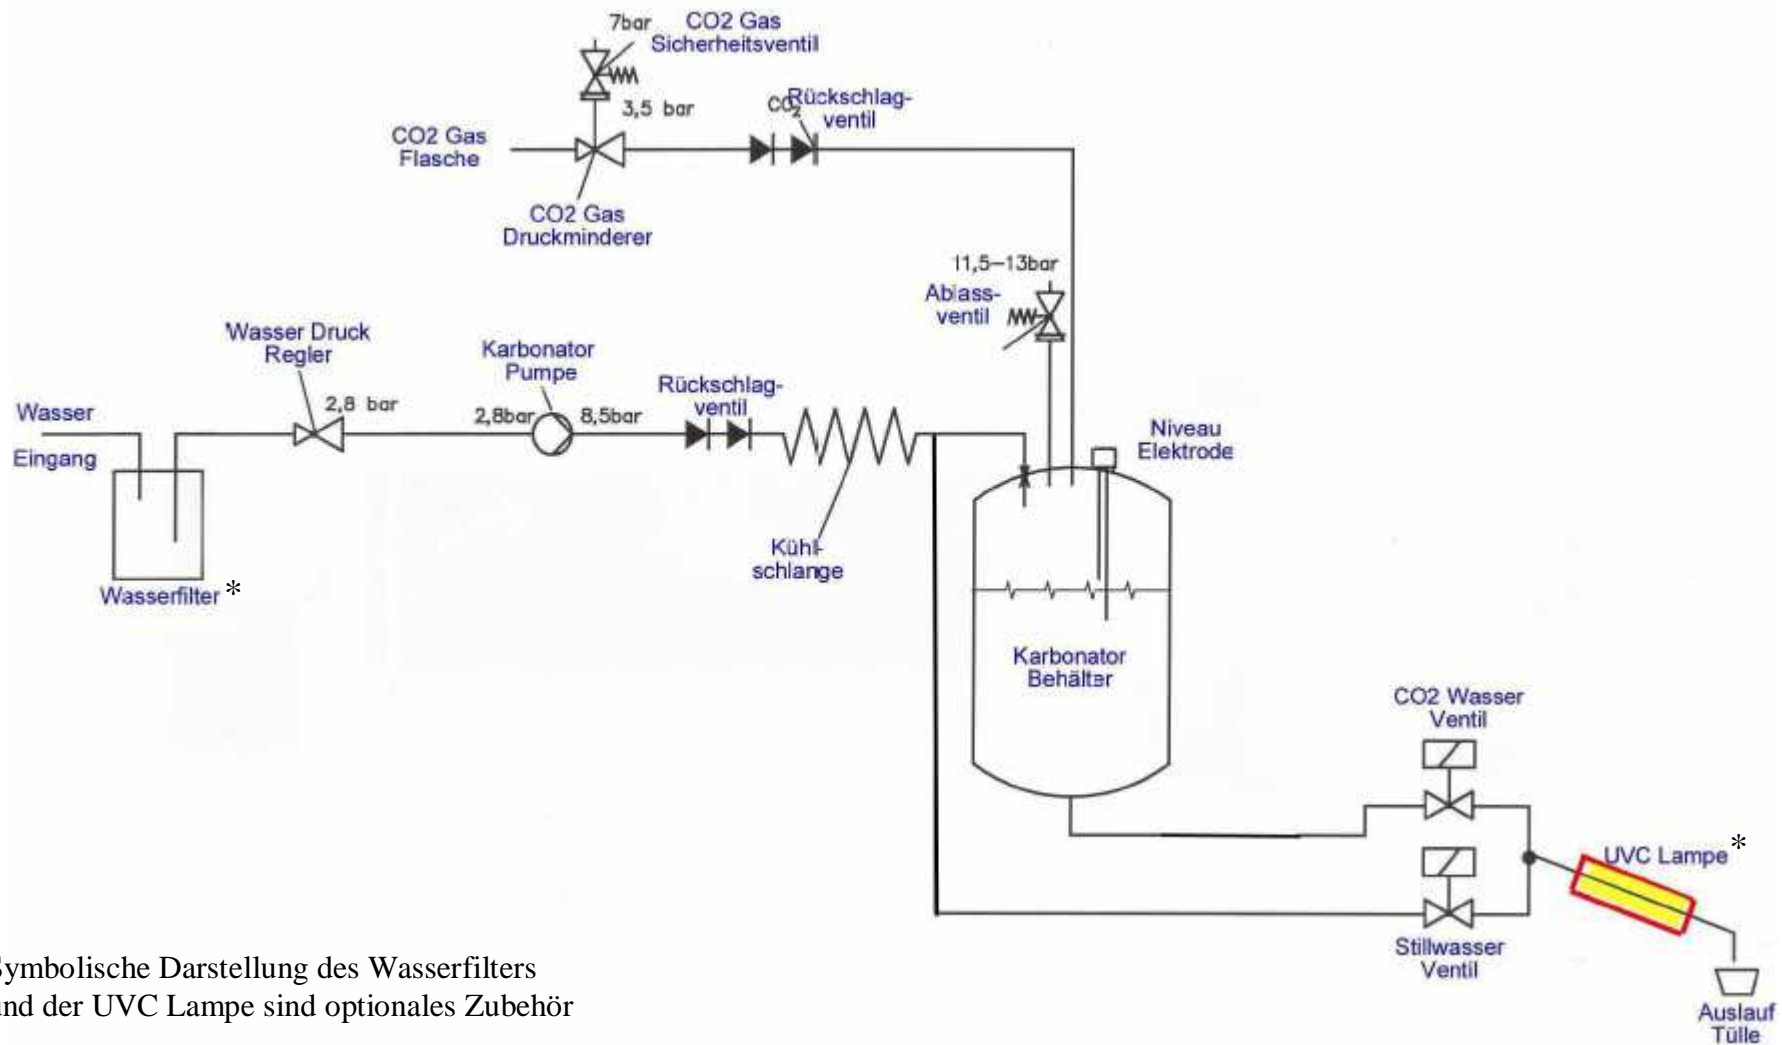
7bar
CO2 Gas Sicherheitsventil

3,5 bar

CO2 Rückschlagventil

CO2 Gas Flasche

CO2 Gas Druckminderer

11,5–13bar

Ablassventil

Wasser Druck Regler

Karbonator Pumpe

Rückschlagventil

Wasser Eingang

2,8 bar

2,8bar

8,5bar

Niveau Elektrode

Kühlschlange

Wasserfilter *

Karbonator Behälter

CO2 Wasser Ventil

UVC Lampe *

Stillwasser Ventil

Auslauf Tülle

Symbolische Darstellung des Wasserfilters und der UVC Lampe sind optionales Zubehör